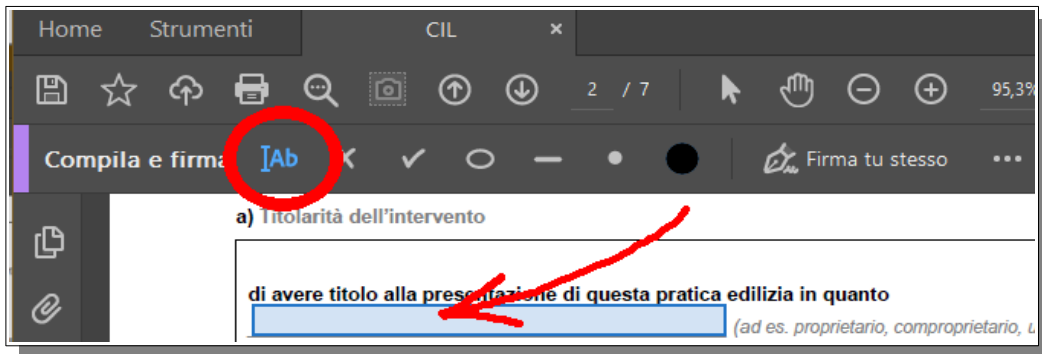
Home Strumenti CIL ×

2 / 7 95,3%

Compila e firma Ab Firma tu stesso •••

a) Titolarità dell'intervento

di avere titolo alla presentazione di questa pratica edilizia in quanto

(ad es. proprietario, comproprietario, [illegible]